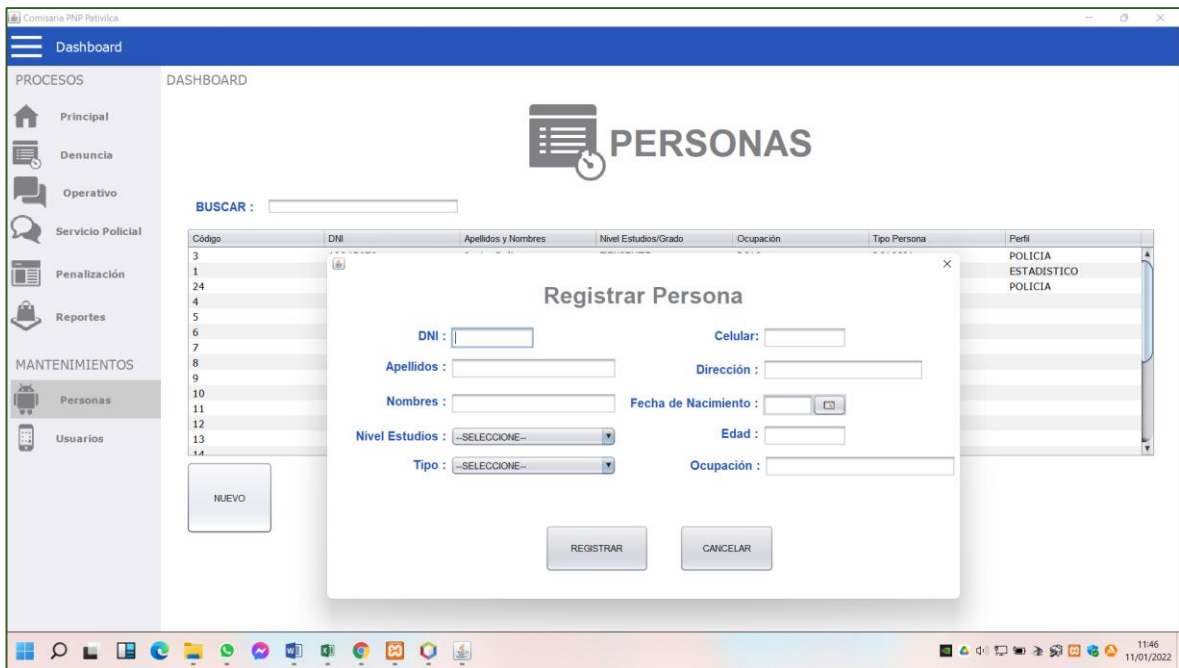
Comisaria PNP Pativilca

Dashboard

PROCESOS

Principal

Denuncia

Operativo

Servicio Policial

Penalización

Reportes

MANTENIMIENTOS

Personas

Usuarios

DASHBOARD

PERSONAS

BUSCAR :

| Código | DNI | Apellidos y Nombres | Nivel Estudios/Grado | Ocupación | Tipo Persona | Perfil |
|---|---|---|---|---|---|---|
| 3 | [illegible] | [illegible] | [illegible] | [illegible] | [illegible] | POLICIA |
| 1 | | | | | | ESTADISTICO |
| 24 | | | | | | POLICIA |
| 4 | | | | | | |
| 5 | | | | | | |
| 6 | | | | | | |
| 7 | | | | | | |
| 8 | | | | | | |
| 9 | | | | | | |
| 10 | | | | | | |
| 11 | | | | | | |
| 12 | | | | | | |
| 13 | | | | | | |
| 14 | | | | | | |

NUEVO

Registrar Persona

DNI :

Celular:

Apellidos :

Dirección :

Nombres :

Fecha de Nacimiento :

Nivel Estudios : --SELECCIONE--

Edad :

Tipo : --SELECCIONE--

Ocupación :

REGISTRAR

CANCELAR

11:46
11/01/2022